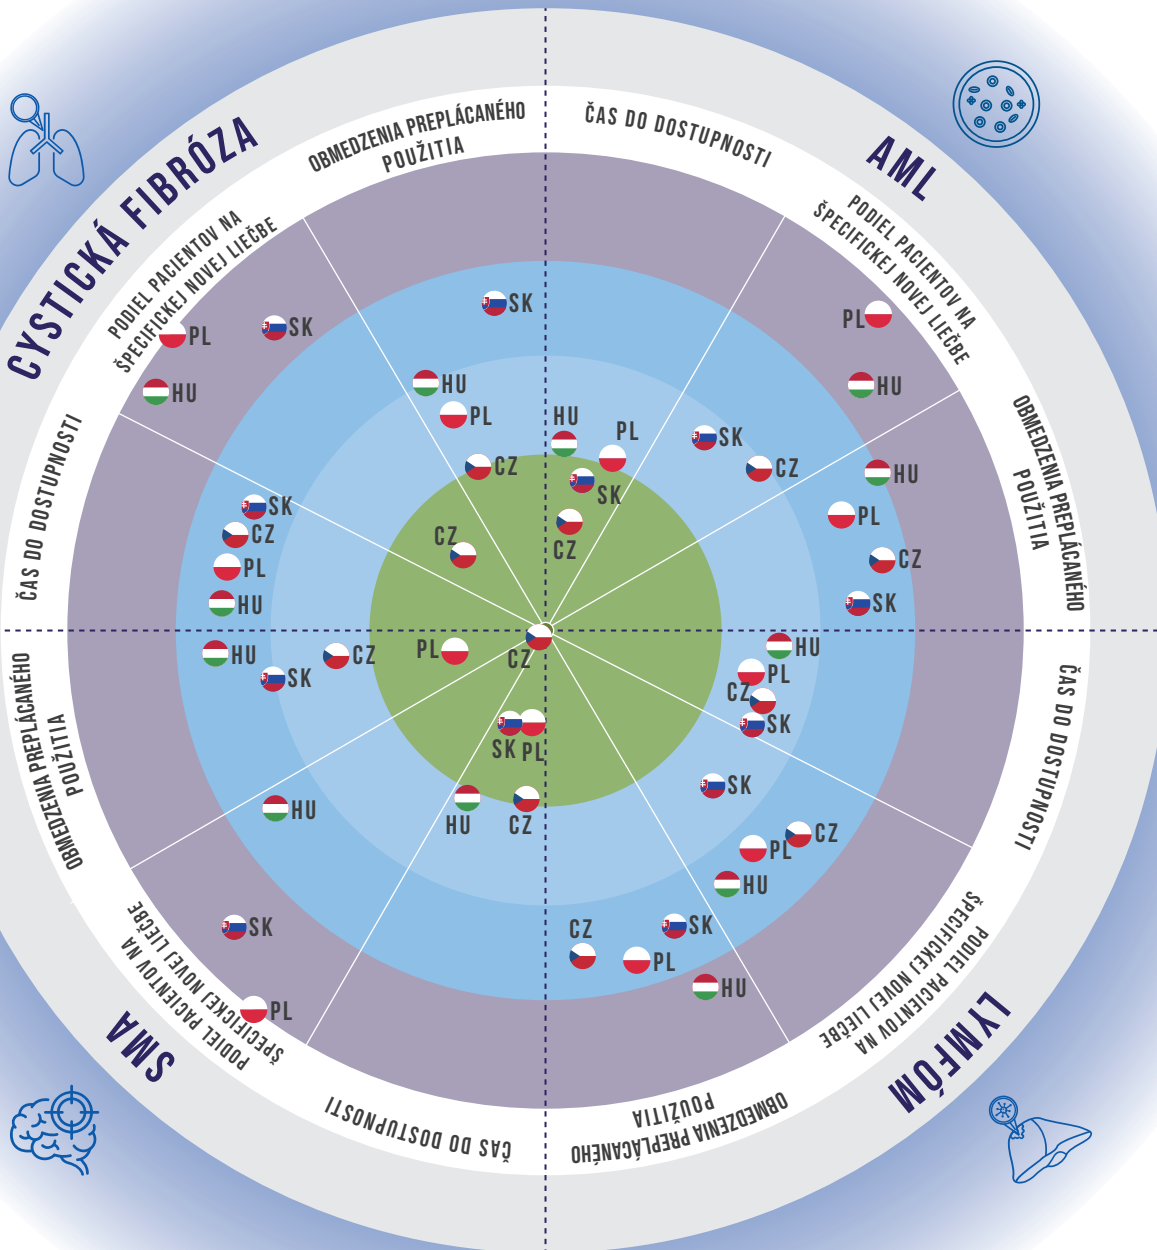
CYSTICKÁ FIBRÓZA

OBMEDZENIA PREPLÁCANÉHO POUŽITIA

ČAS DO DOSTUPNOSTI

AML

PODIEL PACIENTOV NA ŠPECIFICKEJ NOVEJ LIEČBE

PODIEL PACIENTOV NA ŠPECIFICKEJ NOVEJ LIEČBE

SK
PL
SK
HU
HU
PL
PL
HU
HU
PL
SK
CZ
CZ
SK
HU
CZ
SK
CZ
PL
CZ
PL
CZ
HU
SK

ČAS DO DOSTUPNOSTI

OBMEDZENIA PREPLÁCANÉHO POUŽITIA

HU
CZ
PL
HU
PL
CZ
SK
CZ
SK
SK
PL
SK
HU
CZ
CZ
PL
HU
SK
HU
CZ
SK
PL
PL
HU

OBMEDZENIA PREPLÁCANÉHO POUŽITIA

ČAS DO DOSTUPNOSTI

PODIEL PACIENTOV NA ŠPECIFICKEJ NOVEJ LIEČBE

SMA

ČAS DO DOSTUPNOSTI

OBMEDZENIA PREPLÁCANÉHO POUŽITIA

PODIEL PACIENTOV NA ŠPECIFICKEJ NOVEJ LIEČBE

LYMFÓM